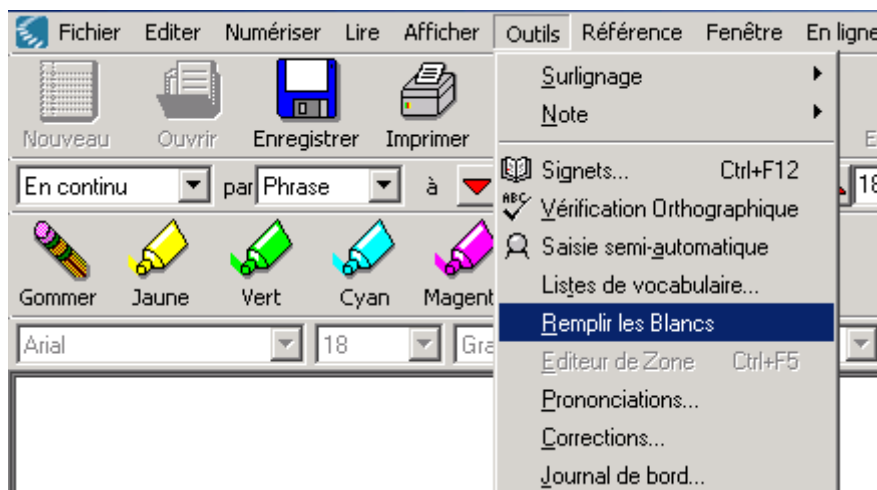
Fichier Editer Numériser Lire Afficher Outils Référence Fenêtre En ligne

Nouveau Ouvrir Enregistrer Imprimer

En continu par Phrase à

Gommer Jaune Vert Cyan Magent

Arial 18 Gra

Surlignage
Note
Signets... Ctrl+F12
Vérification Orthographique
Saisie semi-automatique
Listes de vocabulaire...
Remplir les Blancs
Editeur de Zone Ctrl+F5
Prononciations...
Corrections...
Journal de bord...